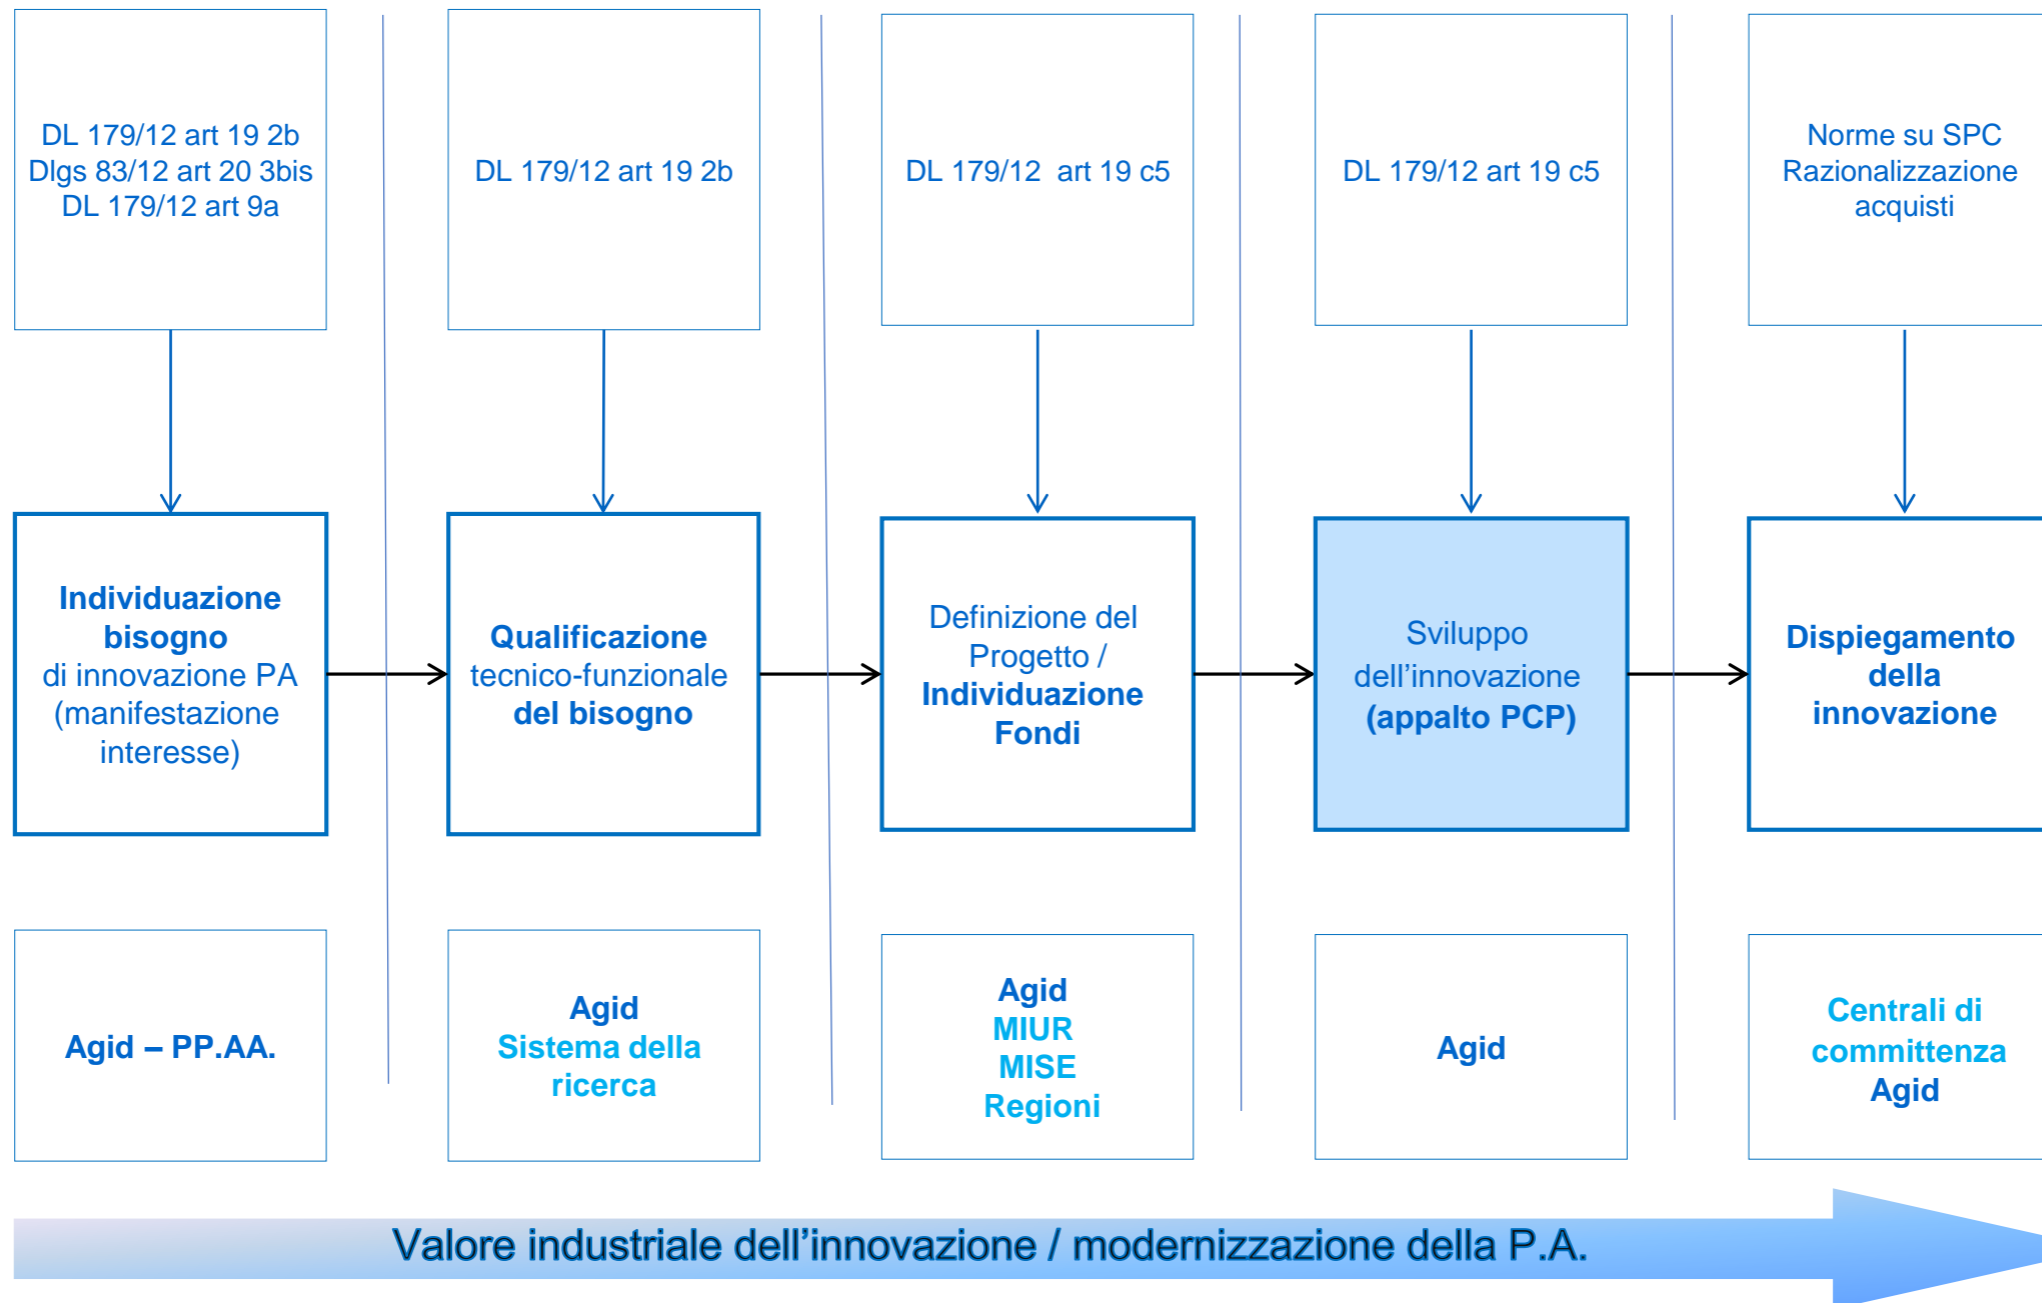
DL 179/12 art 19 2b
Dlgs 83/12 art 20 3bis
DL 179/12 art 9a

DL 179/12 art 19 2b

DL 179/12 art 19 c5

DL 179/12 art 19 c5

Norme su SPC
Razionalizzazione acquisti

**Individuazione bisogno** di innovazione PA (manifestazione interesse)

**Qualificazione** tecnico-funzionale **del bisogno**

Definizione del Progetto / **Individuazione Fondi**

Sviluppo dell'innovazione **(appalto PCP)**

**Dispiegamento della innovazione**

**Agid – PP.AA.**

**Agid**
**Sistema della ricerca**

**Agid**
**MIUR**
**MISE**
**Regioni**

**Agid**

**Centrali di committenza**
**Agid**

Valore industriale dell'innovazione / modernizzazione della P.A.